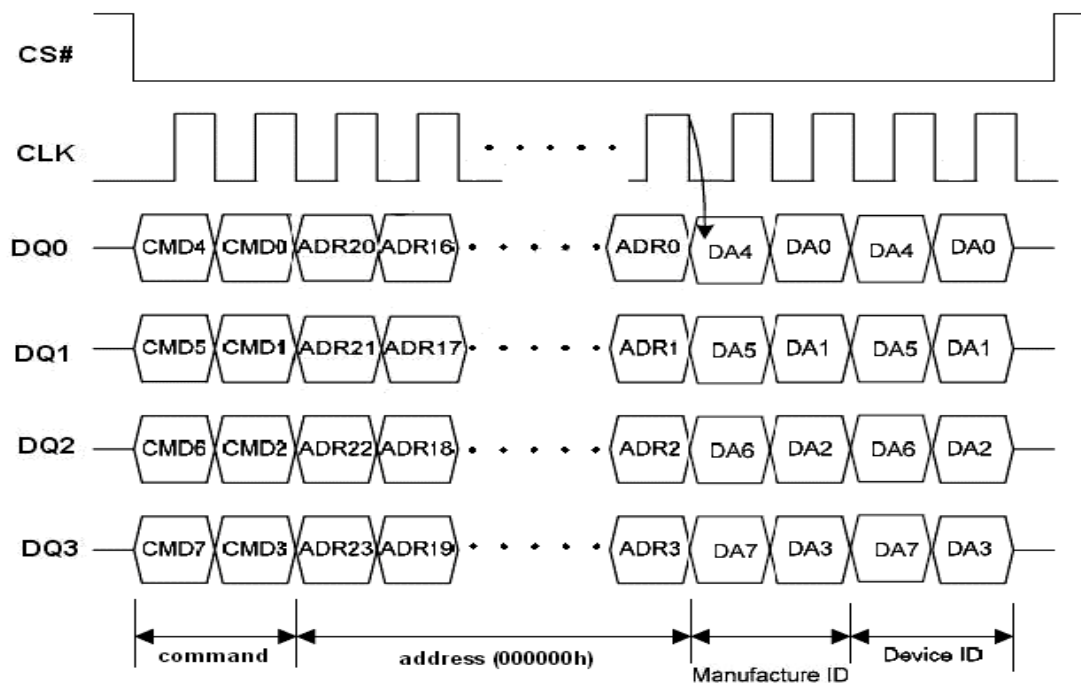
CS#

CLK

DQ0 CMD4 CMD0 ADR20 ADR16 ADR0 DA4 DA0 DA4 DA0

DQ1 CMD5 CMD1 ADR21 ADR17 ADR1 DA5 DA1 DA5 DA1

DQ2 CMD6 CMD2 ADR22 ADR18 ADR2 DA6 DA2 DA6 DA2

DQ3 CMD7 CMD3 ADR23 ADR19 ADR3 DA7 DA3 DA7 DA3

command

address (000000h)

Manufacture ID

Device ID